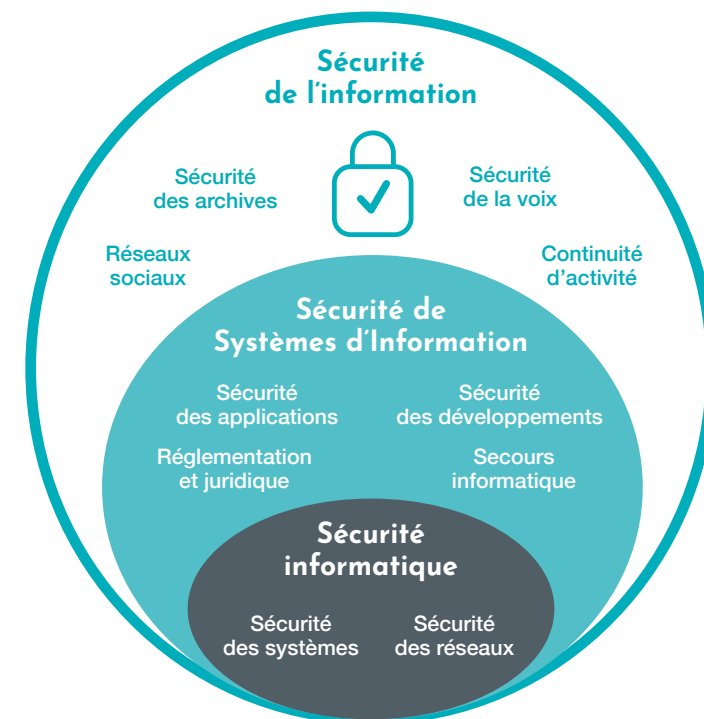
Sécurité de l’information

Sécurité des archives

Sécurité de la voix

Réseaux sociaux

Continuité d’activité

Sécurité de Systèmes d’Information

Sécurité des applications

Sécurité des développements

Réglementation et juridique

Secours informatique

Sécurité informatique

Sécurité des systèmes

Sécurité des réseaux